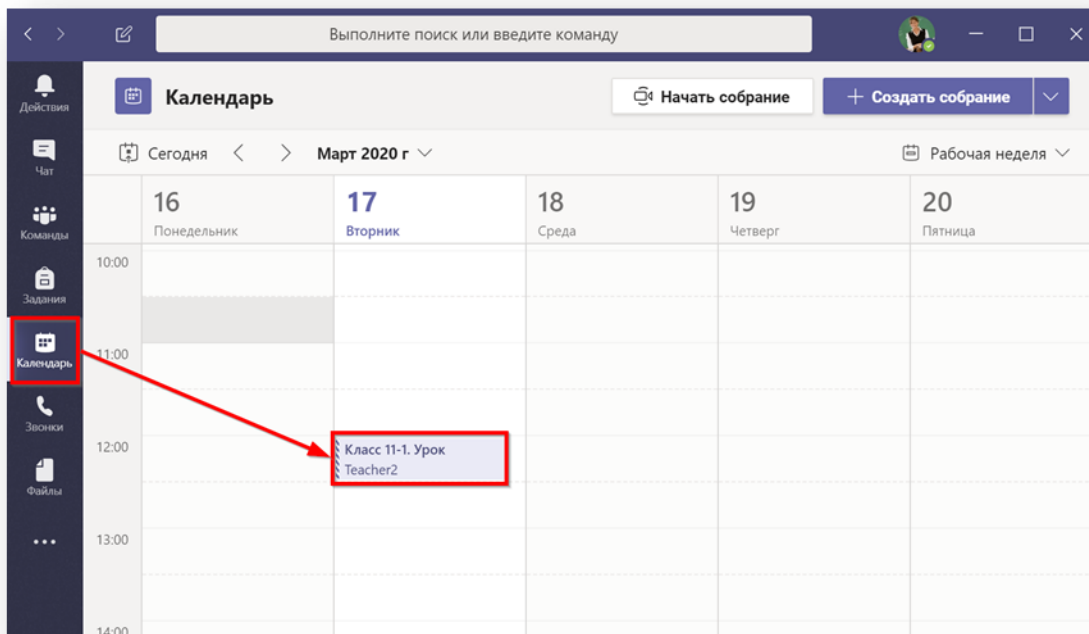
Выполните поиск или введите команду

Действия
Чат
Команды
Задания
Календарь
Звонки
Файлы
...

Календарь

Начать собрание

+ Создать собрание

Сегодня

Март 2020 г

Рабочая неделя

| | 16 Понедельник | 17 Вторник | 18 Среда | 19 Четверг | 20 Пятница |
|---|---|---|---|---|---|
| 10:00 | | | | | |
| 11:00 | | | | | |
| 12:00 | | Класс 11-1. Урок Teacher2 | | | |
| 13:00 | | | | | |
| 14:00 | | | | | |